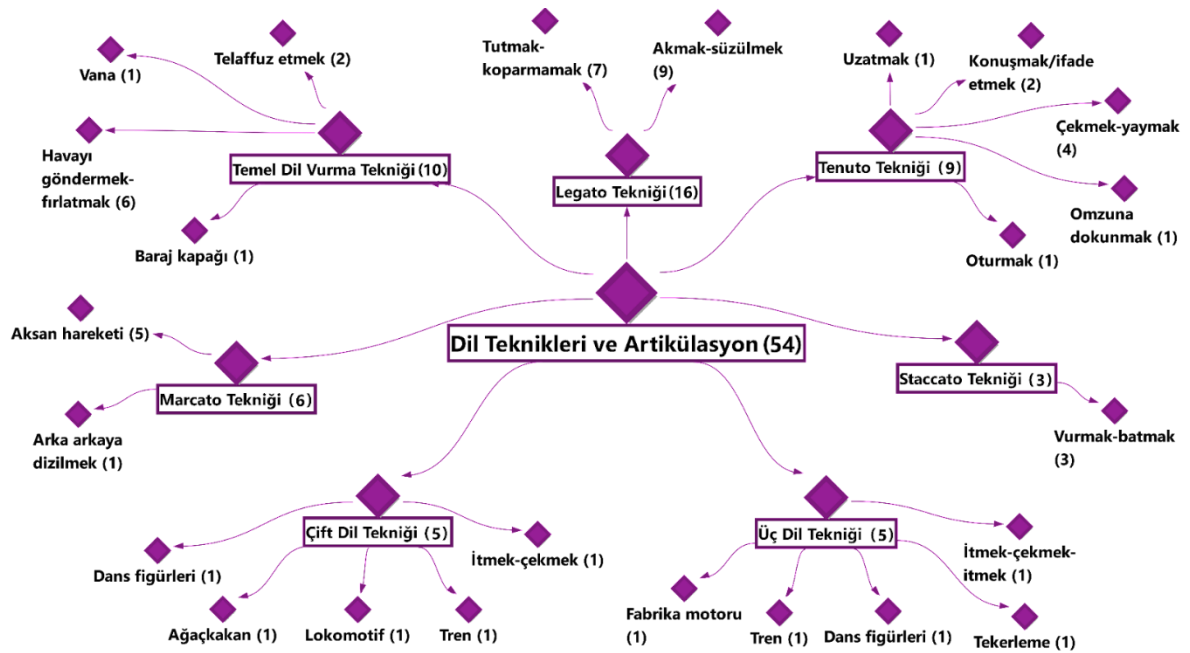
Dil Teknikleri ve Artikülasyon (54)

Temel Dil Vurma Tekniği (10)
Vana (1)
Telaffuz etmek (2)
Havayı göndermek-fırlatmak (6)
Baraj kapağı (1)

Legato Tekniği (16)
Tutmak-koparmamak (7)
Akmak-süzülmek (9)

Tenuto Tekniği (9)
Uzatmak (1)
Konuşmak/ifade etmek (2)
Çekmek-yaymak (4)
Omzuna dokunmak (1)
Oturmak (1)

Marcato Tekniği (6)
Aksan hareketi (5)
Arka arkaya dizilmek (1)

Staccato Tekniği (3)
Vurmak-batmak (3)

Çift Dil Tekniği (5)
Dans figürleri (1)
Ağaçkakan (1)
Lokomotif (1)
Tren (1)
İtmek-çekmek (1)

Üç Dil Tekniği (5)
İtmek-çekmek-itmek (1)
Fabrika motoru (1)
Tren (1)
Dans figürleri (1)
Tekerleme (1)